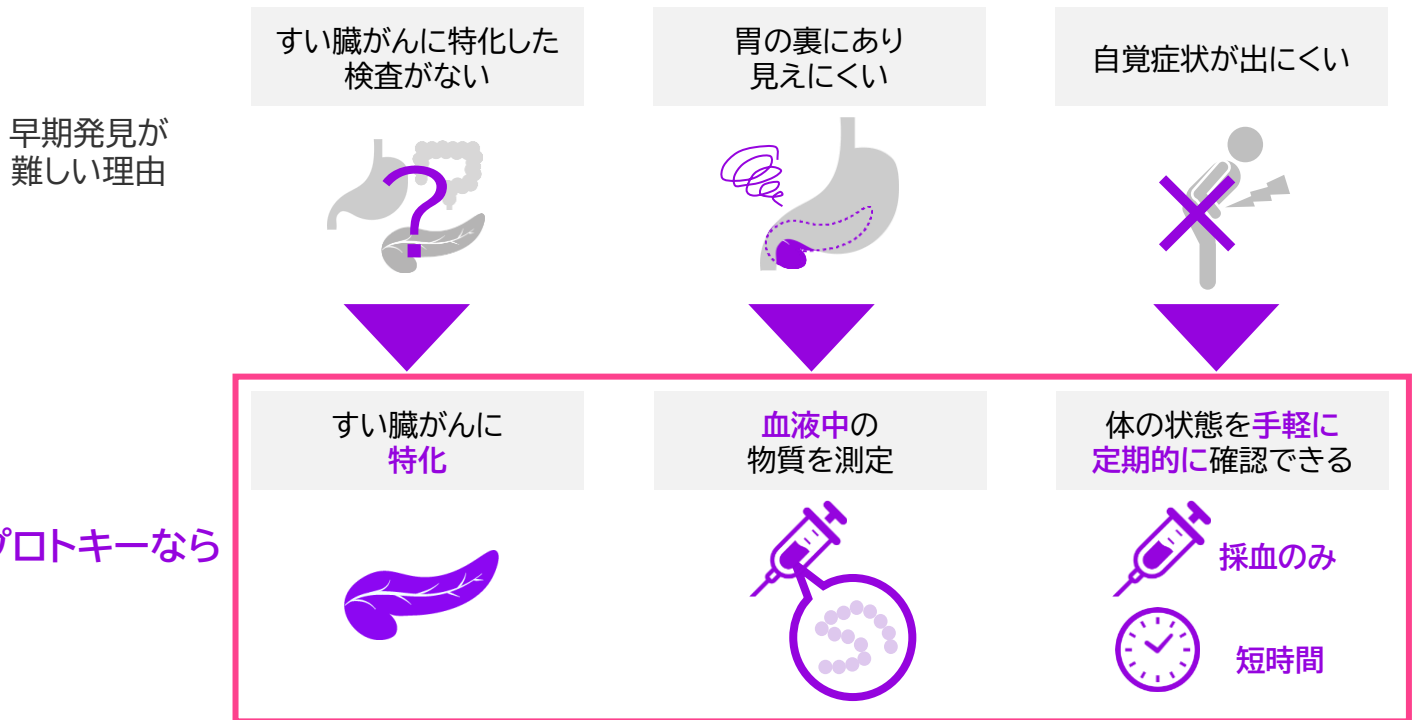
すい臓がんに特化した検査がない

胃の裏にあり見えにくい

自覚症状が出にくい

早期発見が難しい理由

すい臓がんに特化

血液中の物質を測定

体の状態を手軽に定期的に確認できる

プロトキーなら

採血のみ

短時間